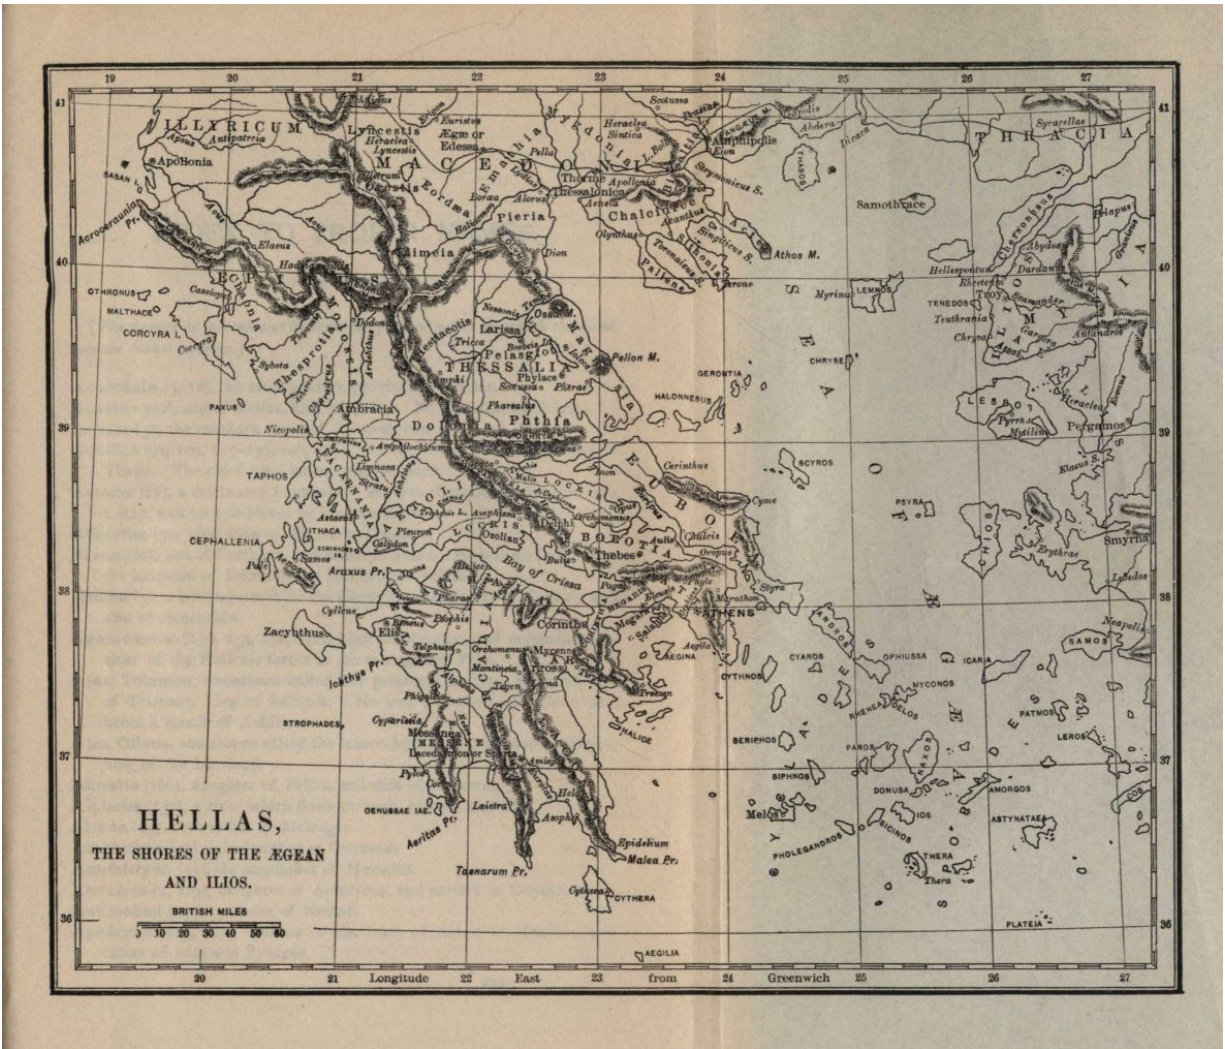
19 20 21 22 23 24 25 26 27

41

ILLYRICUM
Apus
Antipatria
Apollonia
SASAN
Acroceraunia Pr.
Lyncestis
Heraclea Lyncestis
Eurista
Ægæ or Edessa
MACEDONIA
Pella
Mygdonia
Heraclea Sintica
Amphipolis
Scotussa
Abdera
Dicaea
THASOS
Syracellas
THRACIA
Eordæa
Emathia
Therme
Thessalonica
Strymonicus S.
Apollonia
Chalcidice
Acanthus
Pieria
Beroea
Aloros
Olynthus
Singiticus S.
Toronaicus S.
Athos M.
Pallene
Samothrace
Chersonesus
Priapus
Abydos
Dardanus
Granicus
Elaeus
Elimeia
Dion
40
OTHRONUS
MALTHACE
CORCYRA I.
Cassiope
Corcyra
Dodona
Thesprotia
Molossis
Sybota
Hestiaeotis
Larissa
Tricca
Ossa M.
Magnesis
Pelasgiotis
THESSALIA
Pelion M.
Phylace
Pherae
Scotussa
Pharsalus
Phthia
Myrina
LEMNOS
Hellespontus
Rhoeteum
Troas
TENEDOS
Teuthrania
Gargara
Antandros
Chrysa
MYSIA
GERONTIA
HALONNESUS
CHRYSE
AEOLIS
LESBOS
Pyrrha
Mytilene
Heraclea
Pergamos
PAXUS
Nicopolis
Ambracia
Doris
39
TAPHOS
ACARNANIA
AETOLIA
Astacus
ITHACA
CEPHALLENIA
Samos
LOCRIS
Ozolian
Calydon
Pleuron
Araxus Pr.
Cerinthus
EUBOEA
Cyme
Chalcis
Aulis
Oropus
BOEOTIA
Thebes
Delphi
Bay of Crissa
SCYROS
PSYRA
CHIOS
Erythrae
Smyrna
Elaeus S.
Lebedus
38
Cyllene
Elis
Zacynthus
Pholois
Telphusa
Ichthys Pr.
Corinth
Orchomenus
Mantineia
Mycenae
Argos
Tegea
Troezen
Megara
Salamis
ATHENS
Aegina
AEGINA
Marathon
Styra
ANDROS
CYAROS
OPHIUSSA
ICARIA
SAMOS
Neapolis
Phigalia
Cyparissia
MESSENIA
Messene
Lacedæmon or Sparta
STROPHADES
HALICE
CYTHNOS
MYCONOS
RHENEA
DELOS
PATMOS
LEROS
37
SERIPHOS
SIPHNOS
PAROS
NAXOS
AMORGOS
DONUSA
ASTYNATAEA
IOS
Melos
PHOLEGANDROS
SICINOS
THERA
Thera
Pylos
OENUSSAE IAE.
Laistra
Asopus
Epidelium
Malea Pr.
Taenarum Pr.
Aeritas Pr.
CYTHERA
CYCLADES
SPORADES
AEGEAN SEA
COS
PLATEIA
36
AEGILIA

HELLAS,
THE SHORES OF THE ÆGEAN
AND ILIOS.

BRITISH MILES
0 10 20 30 40 50 60

20 21 Longitude 22 East 23 from 24 Greenwich 25 26 27